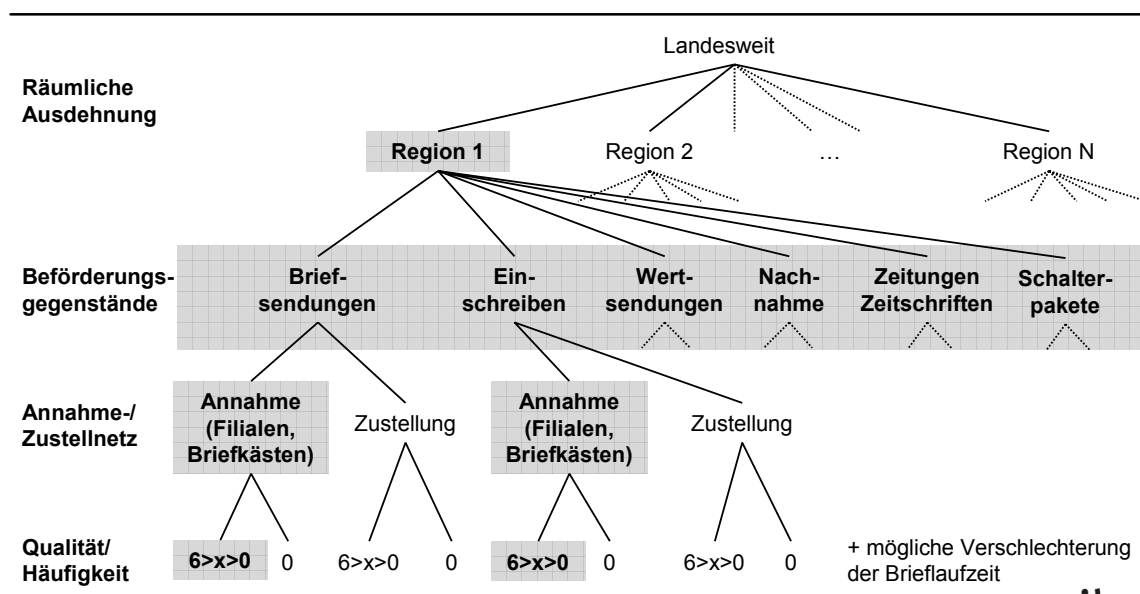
Landesweit

Räumliche Ausdehnung

Region 1

Region 2

…

Region N

Beförderungsgegenstände

Briefsendungen

Einschreiben

Wertsendungen

Nachnahme

Zeitungen Zeitschriften

Schalterpakete

Annahme-/ Zustellnetz

Annahme (Filialen, Briefkästen)

Zustellung

Annahme (Filialen, Briefkästen)

Zustellung

Qualität/ Häufigkeit

$6>x>0$ 0 $6>x>0$ 0 $6>x>0$ 0 $6>x>0$ 0

+ mögliche Verschlechterung der Brieflaufzeit